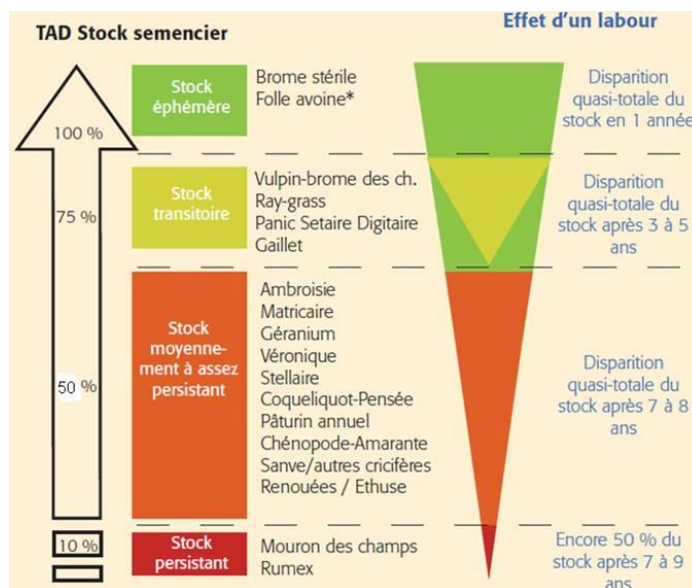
TAD Stock semencier

Effet d'un labour

100 %

Stock éphémère

Brome stérile
Folle avoine*

Disparition quasi-totale du stock en 1 année

75 %

Stock transitoire

Vulpin-brome des ch.
Ray-grass
Panic Setaire Digitaire
Gaillet

Disparition quasi-totale du stock après 3 à 5 ans

50 %

Stock moyennement à assez persistant

Ambroisie
Matricaire
Géranium
Véronique
Stellaire
Coqueliquot-Pensée
Pâturin annuel
Chénopode-Amarante
Sanve/autres cricifères
Renouées / Ethuse

Disparition quasi-totale du stock après 7 à 8 ans

10 %

Stock persistant

Mouron des champs
Rumex

Encore 50 % du stock après 7 à 9 ans